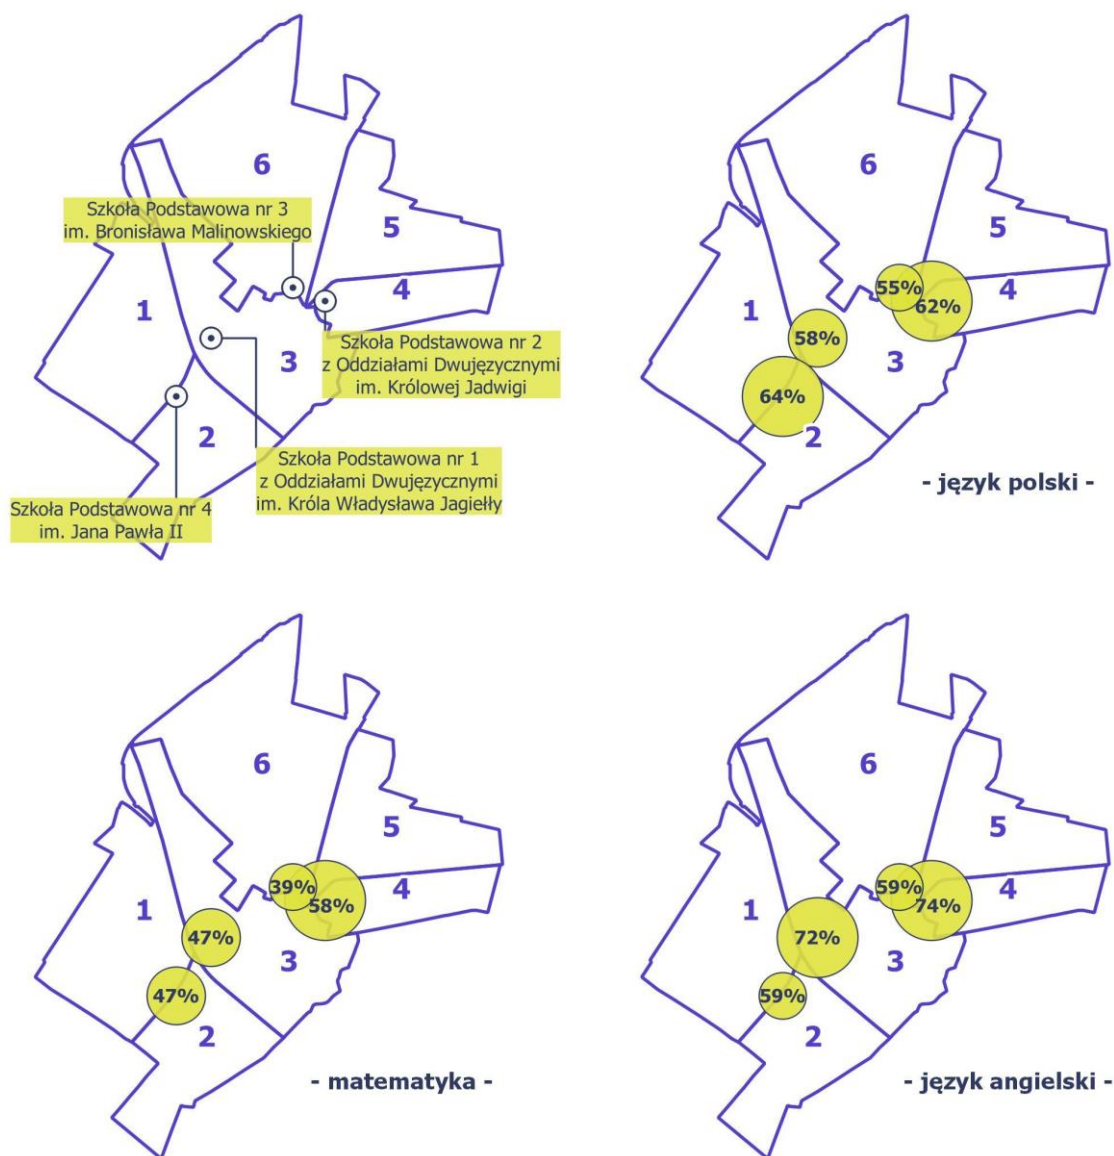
6

Szkoła Podstawowa nr 3
im. Bronisława Malinowskiego

5

4

1

3

Szkoła Podstawowa nr 2
z Oddziałami Dwujęzycznymi
im. Królowej Jadwigi

2

Szkoła Podstawowa nr 1
z Oddziałami Dwujęzycznymi
im. Króla Władysława Jagiełły

Szkoła Podstawowa nr 4
im. Jana Pawła II

6

5

55%

62%

4

1

58%

3

64%

2

- język polski -

6

5

39%

58%

4

1

47%

3

47%

2

- matematyka -

6

5

59%

74%

4

1

72%

3

59%

2

- język angielski -